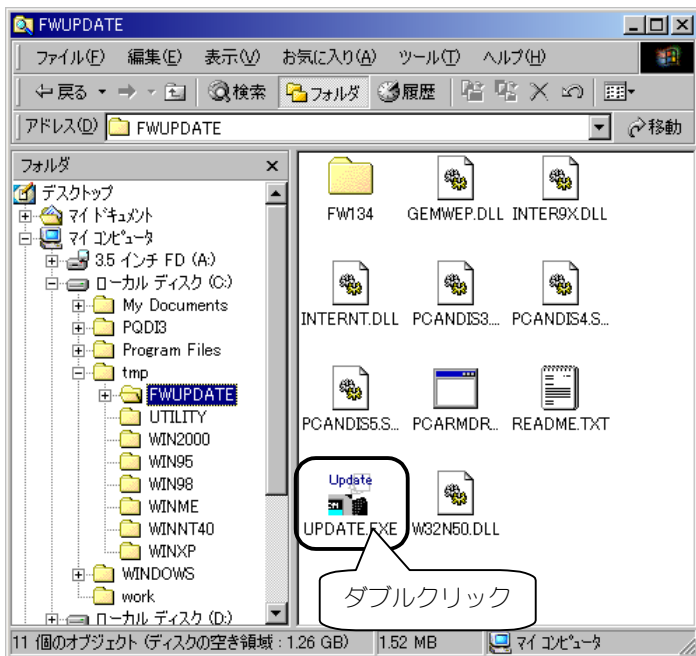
FWUPDATE

ファイル(F) 編集(E) 表示(V) お気に入り(A) ツール(T) ヘルプ(H)

戻る 検索 フォルダ 履歴

アドレス(D) FWUPDATE 移動

フォルダ ×
デスクトップ
マイ ドキュメント
マイ コンピュータ
3.5 インチ FD (A:)
ローカル ディスク (C:)
My Documents
PQDI3
Program Files
tmp
FWUPDATE
UTILITY
WIN2000
WIN95
WIN98
WINME
WINNT40
WINXP
WINDOWS
work
ローカル ディスク (D:)

FW134
GEMWEP.DLL
INTER9X.DLL
INTERNT.DLL
PCANDIS3....
PCANDIS4.S...
PCANDIS5.S...
PCARMDR...
README.TXT
Update
UPDATE.EXE
W32N50.DLL

ダブルクリック

11 個のオブジェクト (ディスクの空き領域 : 1.26 GB) 1.52 MB マイ コンピュータ